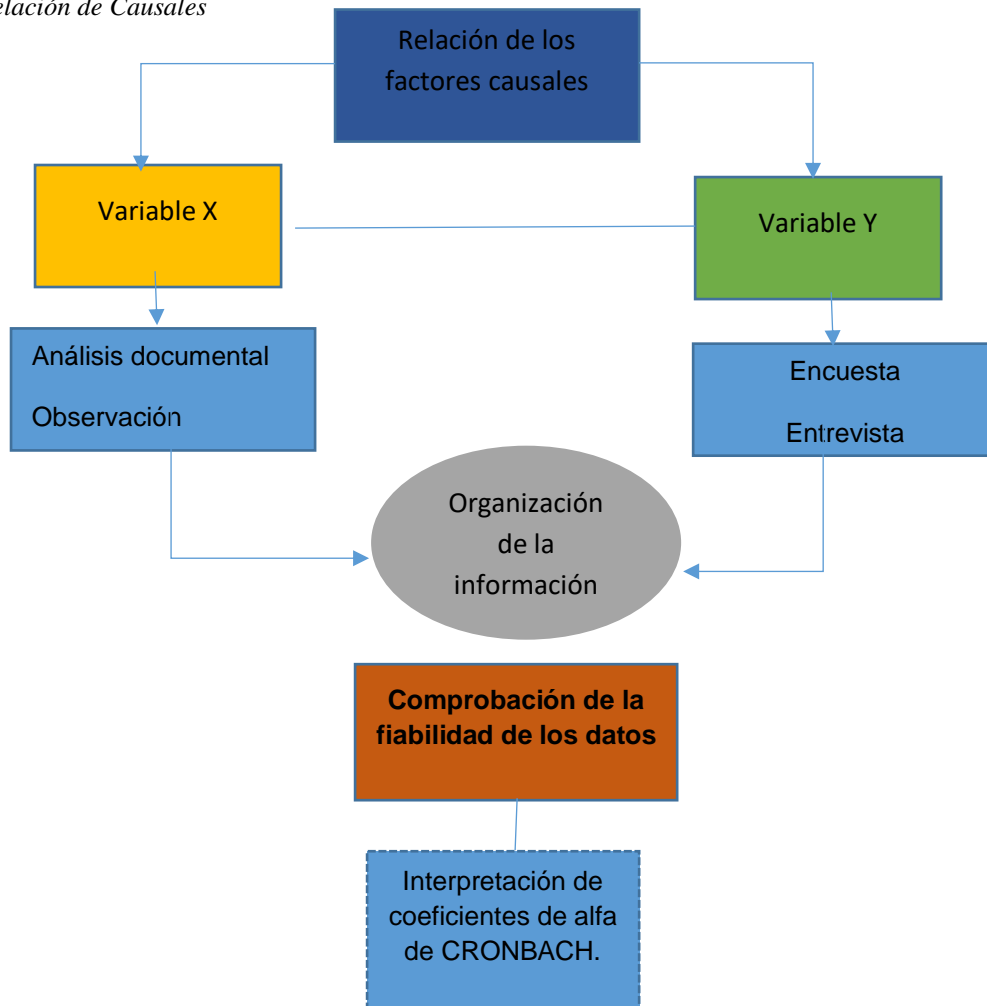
elación de Causales

Relación de los factores causales

Variable X

Variable Y

Análisis documental

Observación

Encuesta

Entrevista

Organización de la información

**Comprobación de la fiabilidad de los datos**

Interpretación de coeficientes de alfa de CRONBACH.